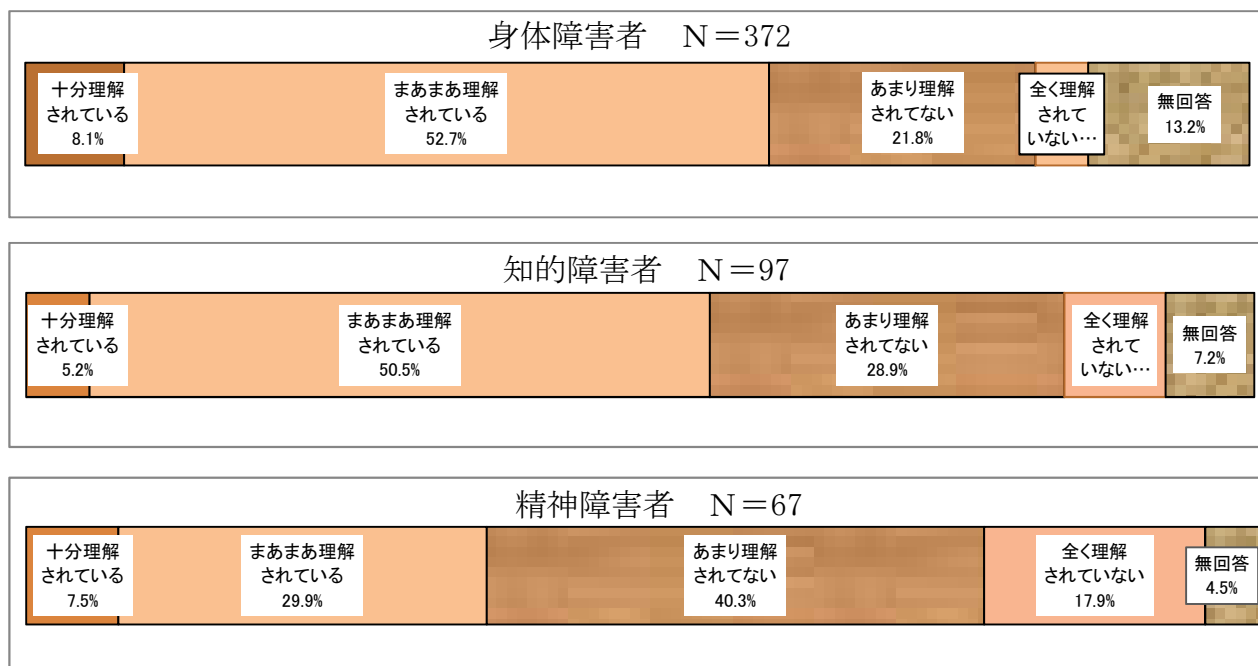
身体障害者　N＝372

十分理解されている 8.1%

まあまあ理解されている 52.7%

あまり理解されてない 21.8%

全く理解されていない…

無回答 13.2%

知的障害者　N＝97

十分理解されている 5.2%

まあまあ理解されている 50.5%

あまり理解されてない 28.9%

全く理解されていない…

無回答 7.2%

精神障害者　N＝67

十分理解されている 7.5%

まあまあ理解されている 29.9%

あまり理解されてない 40.3%

全く理解されていない 17.9%

無回答 4.5%